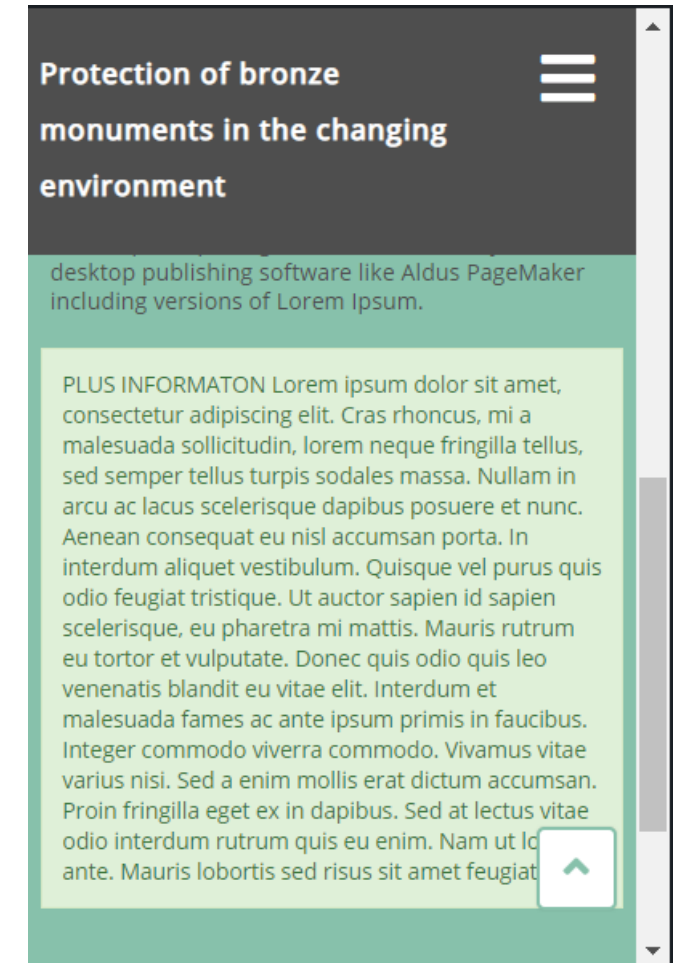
Protection of bronze monuments in the changing environment

desktop publishing software like Aldus PageMaker including versions of Lorem Ipsum.

PLUS INFORMATON Lorem ipsum dolor sit amet, consectetur adipiscing elit. Cras rhoncus, mi a malesuada sollicitudin, lorem neque fringilla tellus, sed semper tellus turpis sodales massa. Nullam in arcu ac lacus scelerisque dapibus posuere et nunc. Aenean consequat eu nisl accumsan porta. In interdum aliquet vestibulum. Quisque vel purus quis odio feugiat tristique. Ut auctor sapien id sapien scelerisque, eu pharetra mi mattis. Mauris rutrum eu tortor et vulputate. Donec quis odio quis leo venenatis blandit eu vitae elit. Interdum et malesuada fames ac ante ipsum primis in faucibus. Integer commodo viverra commodo. Vivamus vitae varius nisi. Sed a enim mollis erat dictum accumsan. Proin fringilla eget ex in dapibus. Sed at lectus vitae odio interdum rutrum quis eu enim. Nam ut lo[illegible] ante. Mauris lobortis sed risus sit amet feugiat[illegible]